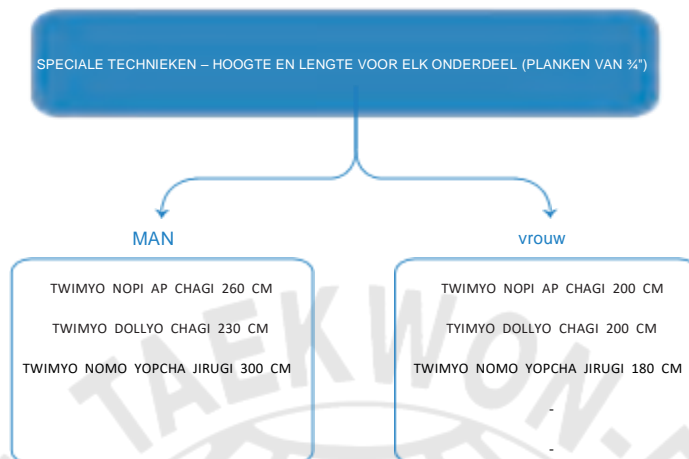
SPECIALE TECHNIEKEN – HOOGTE EN LENGTE VOOR ELK ONDERDEEL (PLANKEN VAN ¾")

MAN

TWIMYO NOPI AP CHAGI 260 CM

TWIMYO DOLLYO CHAGI 230 CM

TWIMYO NOMO YOPCHA JIRUGI 300 CM

vrouw

TWIMYO NOPI AP CHAGI 200 CM

TYIMYO DOLLYO CHAGI 200 CM

TWIMYO NOMO YOPCHA JIRUGI 180 CM

-

-

TAEKWON